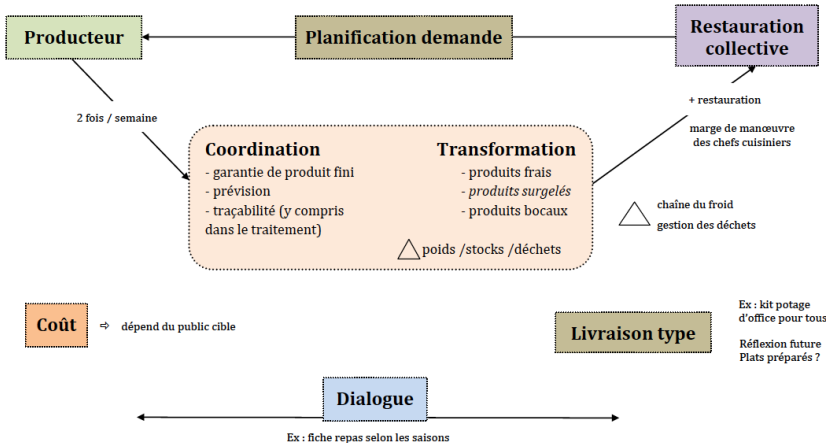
Producteur

Planification demande

Restauration collective

2 fois / semaine

+ restauration

marge de manœuvre des chefs cuisiniers

Coordination
- garantie de produit fini
- prévision
- traçabilité (y compris dans le traitement)

Transformation
- produits frais
- *produits surgelés*
- produits bocaux

poids /stocks /déchets

chaîne du froid
gestion des déchets

Coût

dépend du public cible

Livraison type

Ex : kit potage d'office pour tous

Réflexion future
Plats préparés ?

Dialogue

Ex : fiche repas selon les saisons